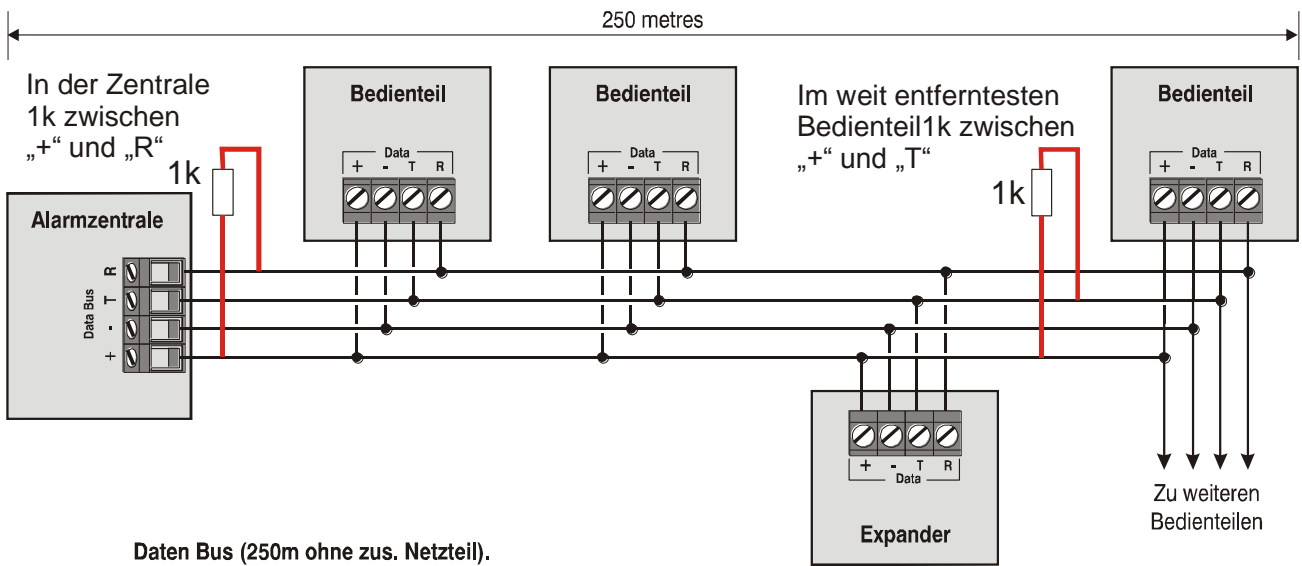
250 metres

In der Zentrale 1k zwischen „+“ und „R“

1k

Bedienteil

Data
+ - T R

Bedienteil

Data
+ - T R

Im weit entferntesten Bedienteil1k zwischen „+“ und „T“

1k

Bedienteil

Data
+ - T R

Alarmzentrale

Data Bus
R
T
-
+

+ - T R
Data

Expander

Zu weiteren Bedienteilen

Daten Bus (250m ohne zus. Netzteil).